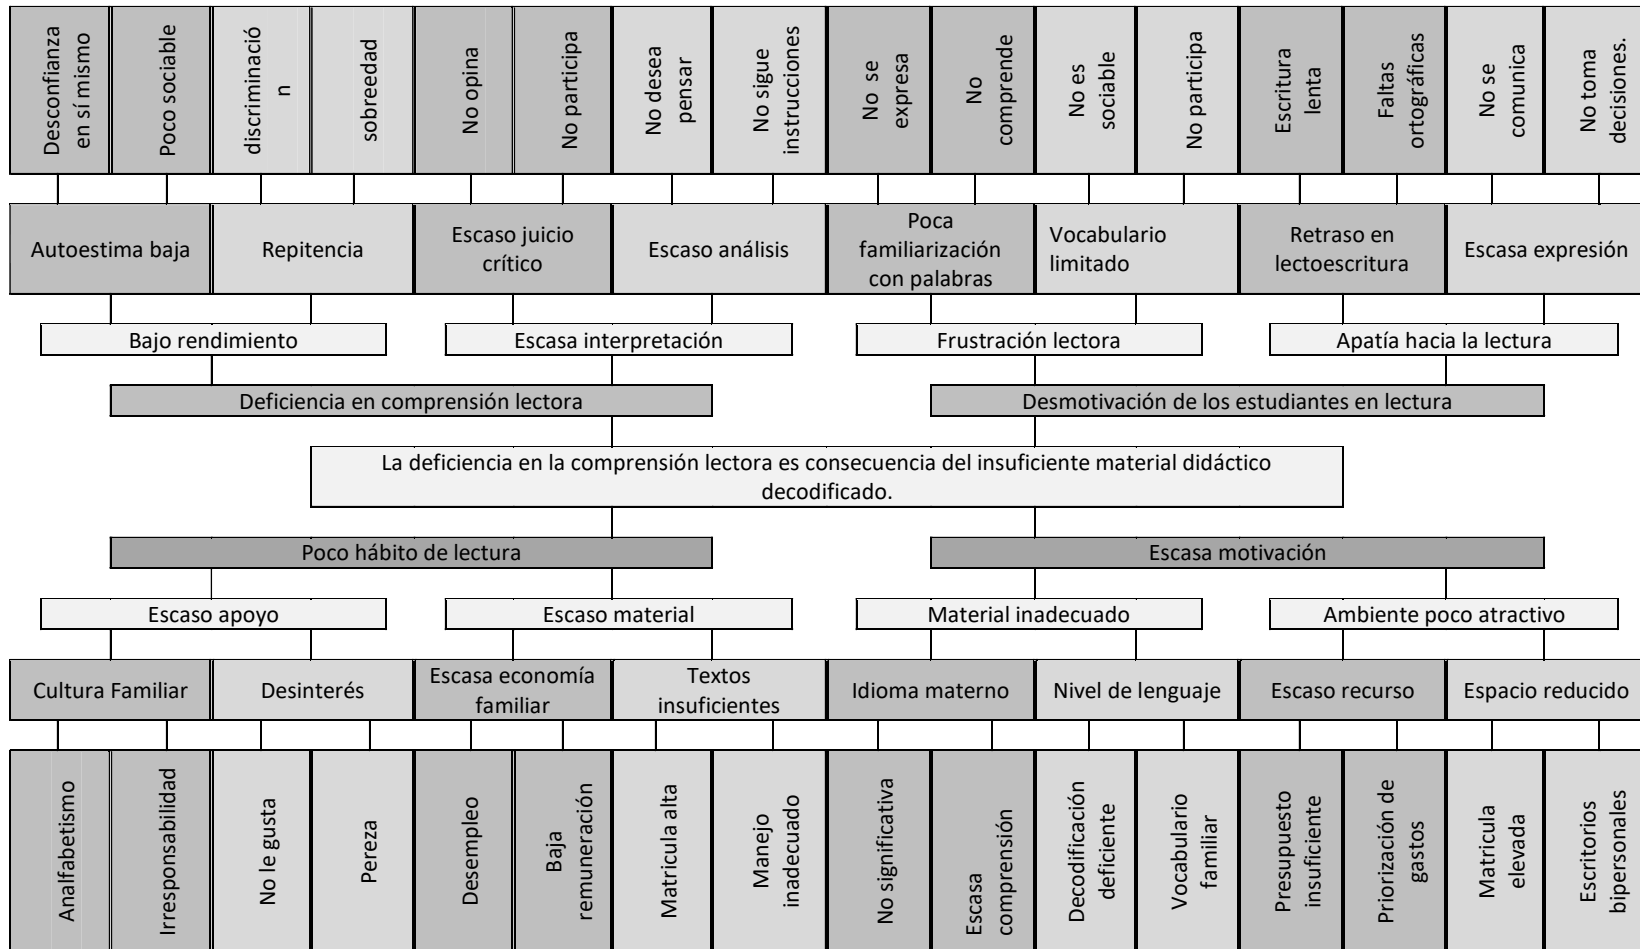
Desconfianza en sí mismo
Poco sociable
discriminación
sobreedad
No opina
No participa
No desea pensar
No sigue instrucciones
No se expresa
No comprende
No es sociable
No participa
Escritura lenta
Faltas ortográficas
No se comunica
No toma decisiones.

Autoestima baja
Repitencia
Escaso juicio crítico
Escaso análisis
Poca familiarización con palabras
Vocabulario limitado
Retraso en lectoescritura
Escasa expresión

Bajo rendimiento
Escasa interpretación
Frustración lectora
Apatía hacia la lectura

Deficiencia en comprensión lectora
Desmotivación de los estudiantes en lectura

La deficiencia en la comprensión lectora es consecuencia del insuficiente material didáctico decodificado.

Poco hábito de lectura
Escasa motivación

Escaso apoyo
Escaso material
Material inadecuado
Ambiente poco atractivo

Cultura Familiar
Desinterés
Escasa economía familiar
Textos insuficientes
Idioma materno
Nivel de lenguaje
Escaso recurso
Espacio reducido

Analfabetismo
Irresponsabilidad
No le gusta
Pereza
Desempleo
Baja remuneración
Matricula alta
Manejo inadecuado
No significativa
Escasa comprensión
Decodificación deficiente
Vocabulario familiar
Presupuesto insuficiente
Priorización de gastos
Matricula elevada
Escritorios bipersonales